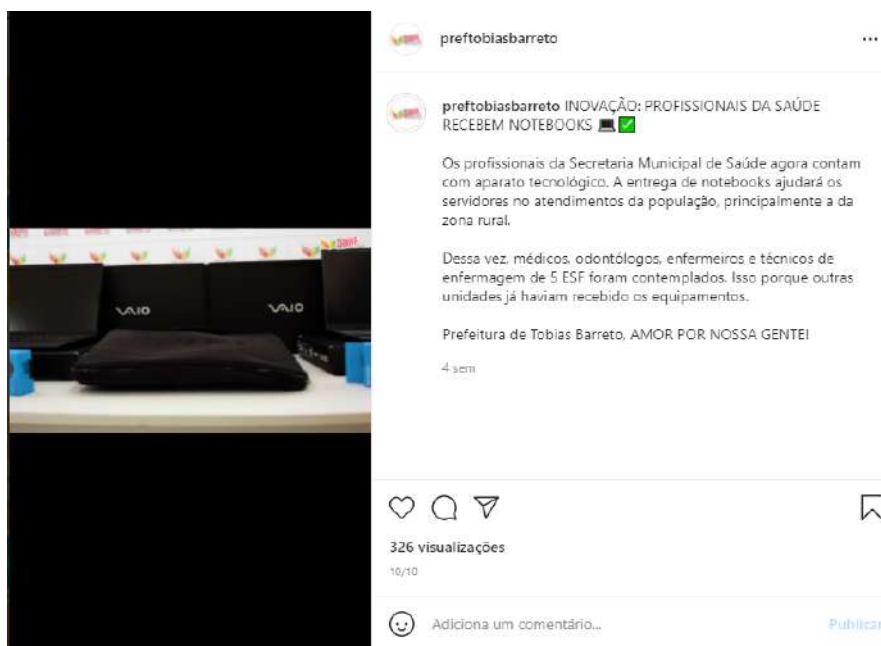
VAIO

VAIO

preftobiasbarreto

...

preftobiasbarreto INOVAÇÃO: PROFISSIONAIS DA SAÚDE RECEBEM NOTEBOOKS 💻✅

Os profissionais da Secretaria Municipal de Saúde agora contam com aparato tecnológico. A entrega de notebooks ajudará os servidores no atendimentos da população, principalmente a da zona rural.

Dessa vez, médicos, odontólogos, enfermeiros e técnicos de enfermagem de 5 ESF foram contemplados. Isso porque outras unidades já haviam recebido os equipamentos.

Prefeitura de Tobias Barreto, AMOR POR NOSSA GENTE!

4 sem

326 visualizações

10/10

Adiciona um comentário...

Publicar